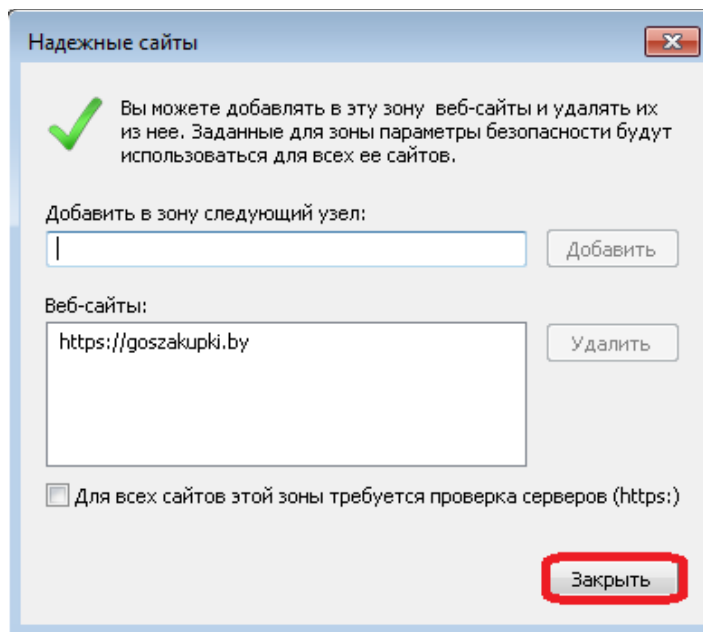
Надежные сайты

Вы можете добавлять в эту зону веб-сайты и удалять их из нее. Заданные для зоны параметры безопасности будут использоваться для всех ее сайтов.

Добавить в зону следующий узел:

Добавить

Веб-сайты:

https://goszakupki.by

Удалить

Для всех сайтов этой зоны требуется проверка серверов (https:)

Закрыть